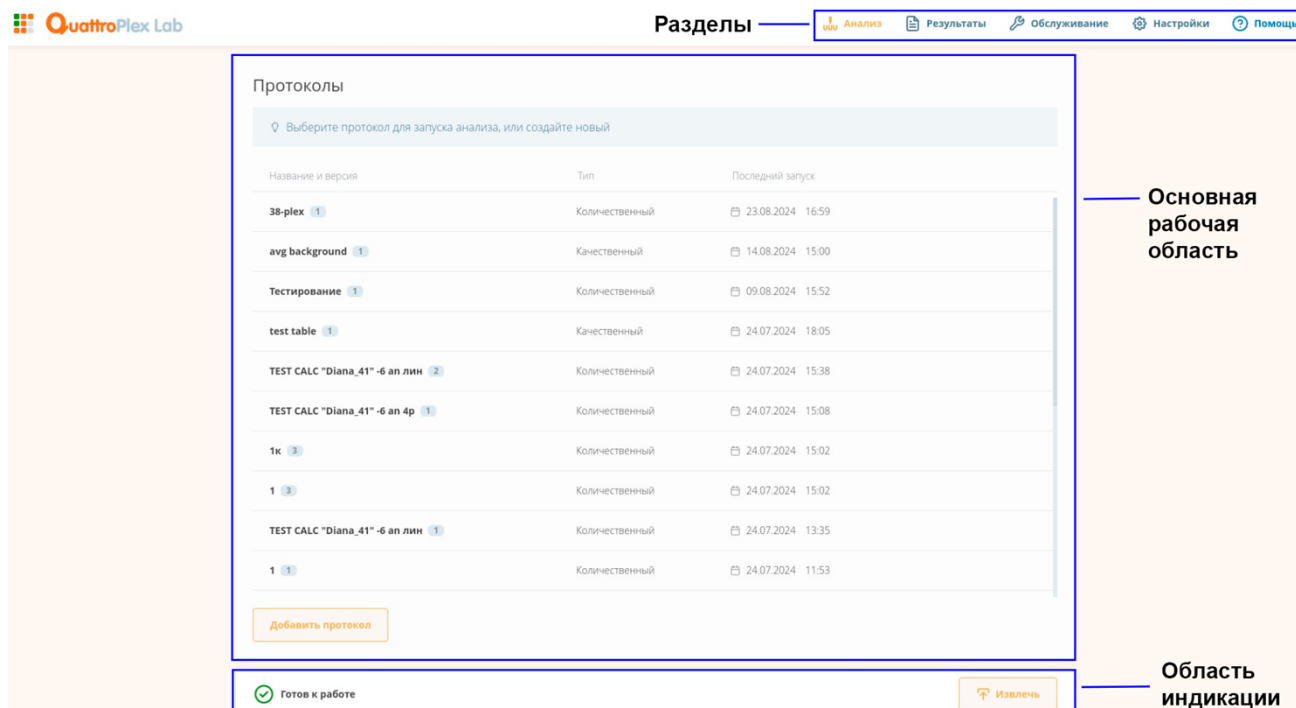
QuattroPlex Lab

Разделы

Анализ Результаты Обслуживание Настройки Помощь

Протоколы

Выберите протокол для запуска анализа, или создайте новый

| Название и версия | Тип | Последний запуск |
|---|---|---|
| 38-plex 1 | Количественный | 23.08.2024 16:59 |
| avg background 1 | Качественный | 14.08.2024 15:00 |
| Тестирование 1 | Количественный | 09.08.2024 15:52 |
| test table 1 | Качественный | 24.07.2024 18:05 |
| TEST CALC "Diana_41" -6 ап лин 2 | Количественный | 24.07.2024 15:38 |
| TEST CALC "Diana_41" -6 ап 4р 1 | Количественный | 24.07.2024 15:08 |
| 1к 3 | Количественный | 24.07.2024 15:02 |
| 1 3 | Количественный | 24.07.2024 15:02 |
| TEST CALC "Diana_41" -6 ап лин 1 | Количественный | 24.07.2024 13:35 |
| 1 1 | Количественный | 24.07.2024 11:53 |

Добавить протокол

Основная рабочая область

Готов к работе

Извлечь

Область индикации